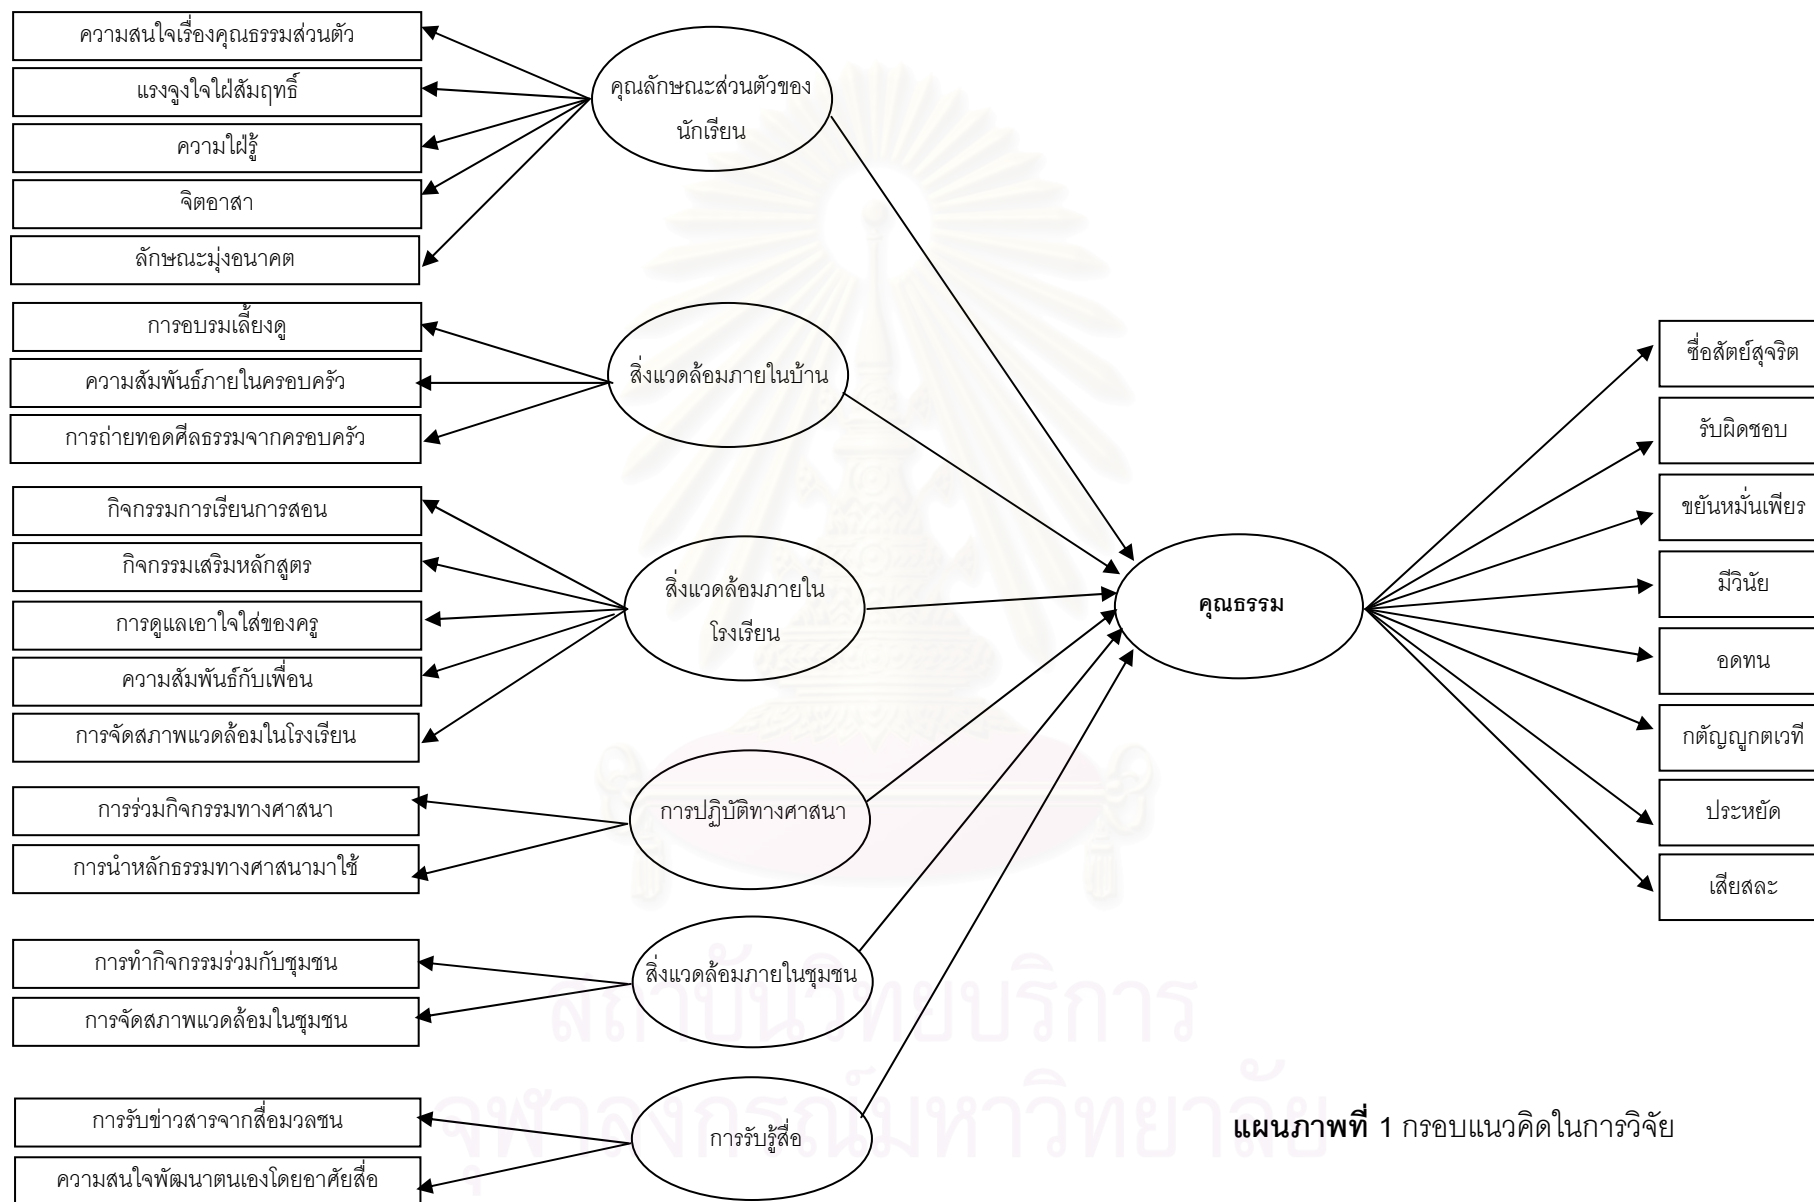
ความสนใจเรื่องคุณธรรมส่วนตัว

แรงจูงใจใฝ่สัมฤทธิ์

ความใฝ่รู้

จิตอาสา

ลักษณะมุ่งอนาคต

คุณลักษณะส่วนตัวของนักเรียน

การอบรมเลี้ยงดู

ความสัมพันธ์ภายในครอบครัว

การถ่ายทอดศีลธรรมจากครอบครัว

สิ่งแวดล้อมภายในบ้าน

กิจกรรมการเรียนการสอน

กิจกรรมเสริมหลักสูตร

การดูแลเอาใจใส่ของครู

ความสัมพันธ์กับเพื่อน

การจัดสภาพแวดล้อมในโรงเรียน

สิ่งแวดล้อมภายในโรงเรียน

การร่วมกิจกรรมทางศาสนา

การนำหลักธรรมทางศาสนามาใช้

การปฏิบัติทางศาสนา

การทำกิจกรรมร่วมกับชุมชน

การจัดสภาพแวดล้อมในชุมชน

สิ่งแวดล้อมภายในชุมชน

การรับข่าวสารจากสื่อมวลชน

ความสนใจพัฒนาตนเองโดยอาศัยสื่อ

การรับรู้สื่อ

คุณธรรม

ซื่อสัตย์สุจริต

รับผิดชอบ

ขยันหมั่นเพียร

มีวินัย

อดทน

กตัญญูกตเวที

ประหยัด

เสียสละ

สถาบันวิทยบริการ
จุฬาลงกรณ์มหาวิทยาลัย

**แผนภาพที่ 1** กรอบแนวคิดในการวิจัย